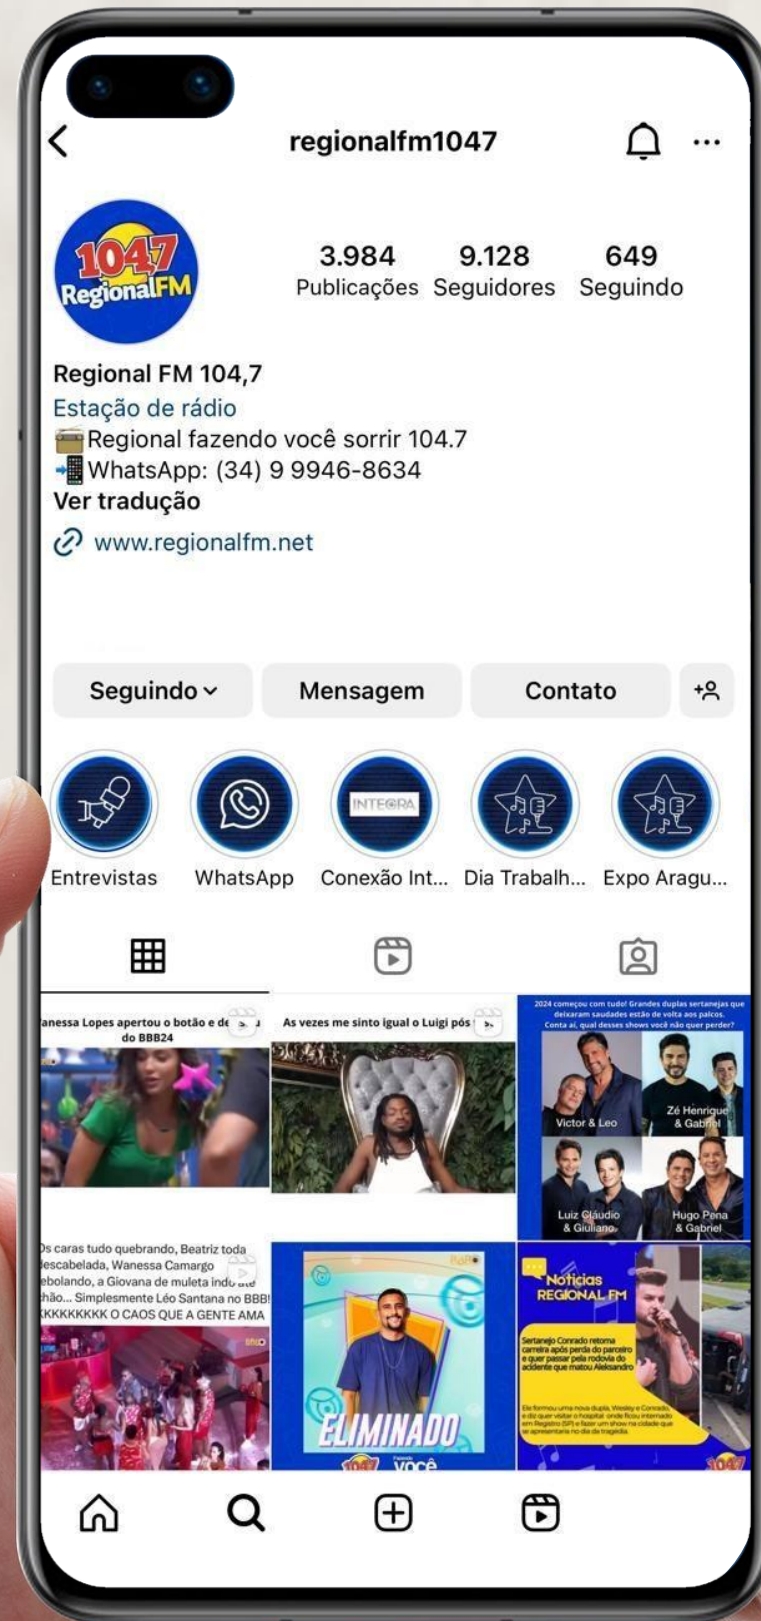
regionalfm1047

1047 RegionalFM

3.984 Publicações
9.128 Seguidores
649 Seguindo

Regional FM 104,7
Estação de rádio
📻Regional fazendo você sorrir 104.7
📲WhatsApp: (34) 9 9946-8634
Ver tradução
www.regionalfm.net

Seguindo
Mensagem
Contato

Entrevistas
WhatsApp
INTEGRA
Conexão Int...
Dia Trabalh...
Expo Aragu...

anessa Lopes apertou o botão e de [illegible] do BBB24

As vezes me sinto igual o Luigi pós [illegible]

2024 começou com tudo! Grandes duplas sertanejas que deixaram saudades estão de volta aos palcos. Conta aí, qual desses shows você não quer perder?
Victor & Leo
Zé Henrique & Gabriel
Luiz Cláudio & Giuliano
Hugo Pena & Gabriel

Os caras tudo quebrando, Beatriz toda descabelada, Wanessa Camargo rebolando, a Giovana de muleta indo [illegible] chão... Simplesmente Léo Santana no BBB! KKKKKKKKK O CAOS QUE A GENTE AMA

ELIMINADO
1047 você

Notícias REGIONAL FM
Sertanejo Conrado retoma carreira após perda do parceiro e quer passar pela rodovia do acidente que matou Aleksandro
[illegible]
1047